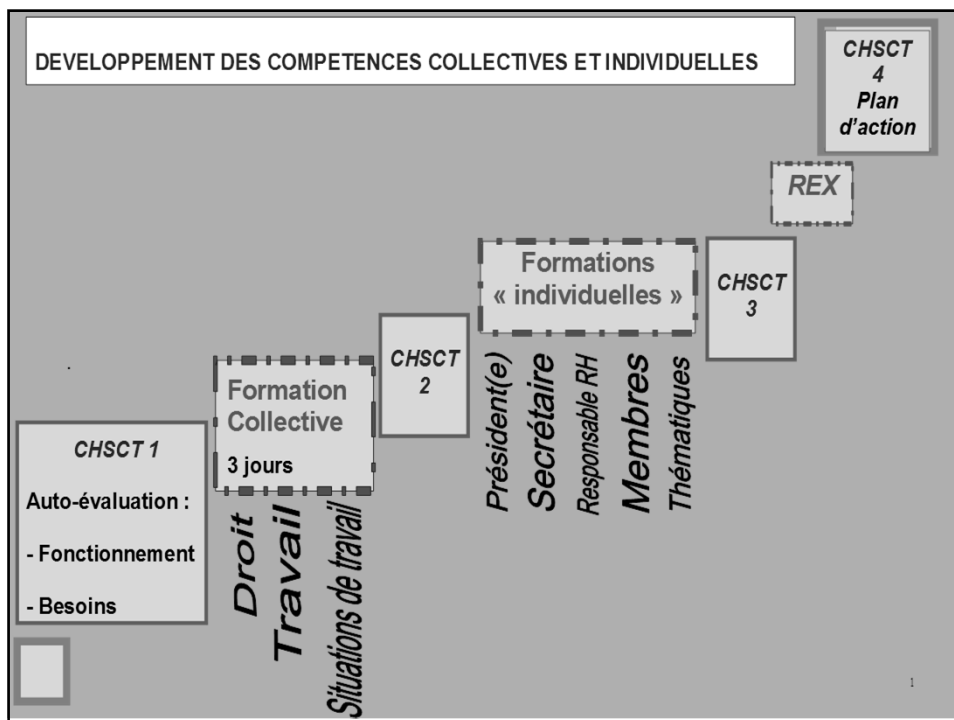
DEVELOPPEMENT DES COMPETENCES COLLECTIVES ET INDIVIDUELLES

CHSCT 4 Plan d'action

REX

Formations « individuelles »

CHSCT 3

CHSCT 2

Formation Collective

3 jours

CHSCT 1

Auto-évaluation :

- Fonctionnement

- Besoins

Droit

Travail

Situations de travail

Président(e)

Secrétaire

Responsable RH

Membres

Thématiques

1